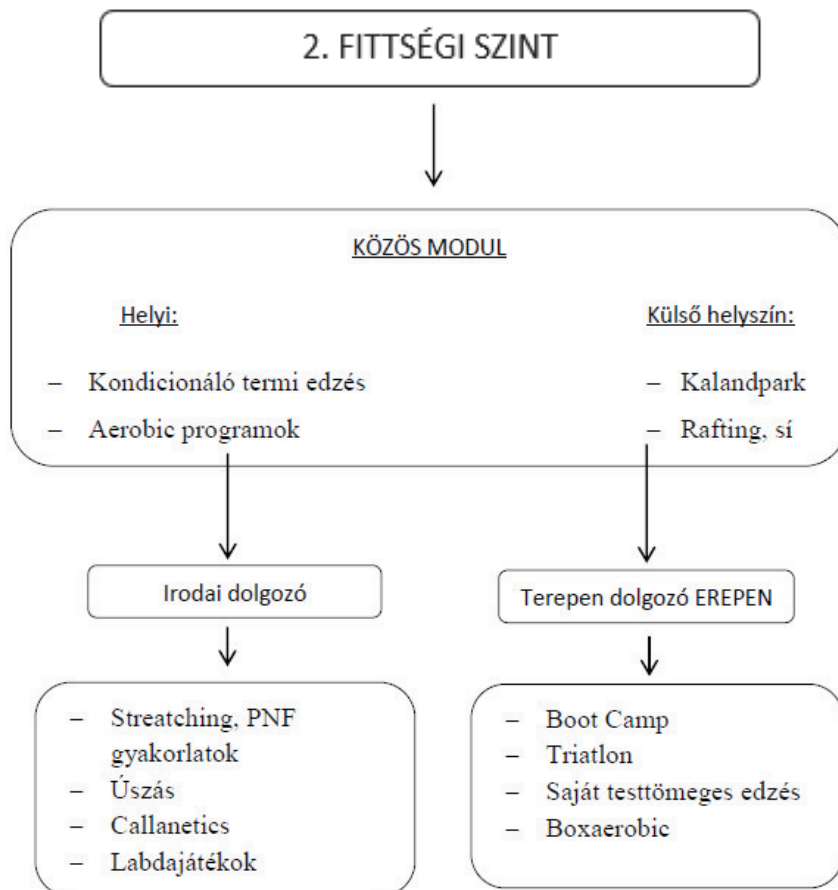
2. FITTSÉGI SZINT

KÖZÖS MODUL

Helyi:

– Kondicionáló termi edzés
– Aerobic programok

Külső helyszín:

– Kalandpark
– Rafting, sí

Irodai dolgozó

Terepen dolgozó EREPEN

– Streatching, PNF gyakorlatok
– Úszás
– Callanetics
– Labdajátékok

– Boot Camp
– Triatlon
– Saját testtömeges edzés
– Boxaerobic